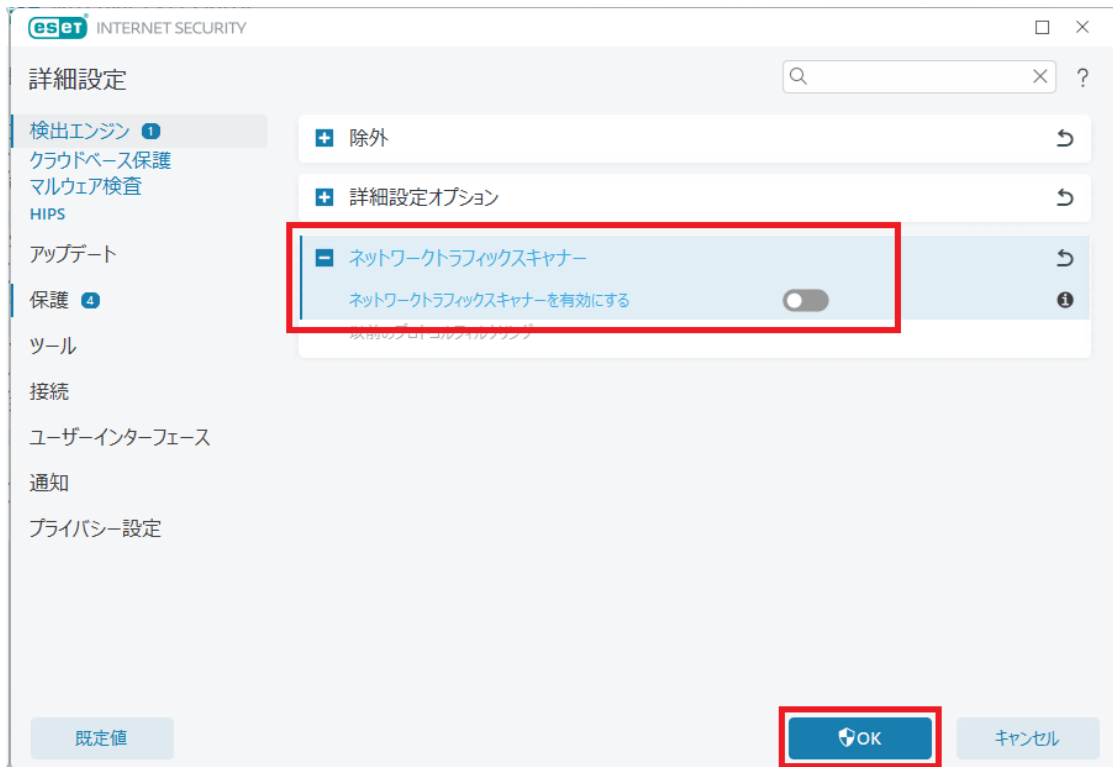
eset INTERNET SECURITY

詳細設定

検出エンジン 1
クラウドベース保護
マルウェア検査
HIPS
アップデート
保護 4
ツール
接続
ユーザーインターフェース
通知
プライバシー設定

除外

詳細設定オプション

ネットワークトラフィックスキャナー

ネットワークトラフィックスキャナーを有効にする

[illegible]

既定値

OK

キャンセル